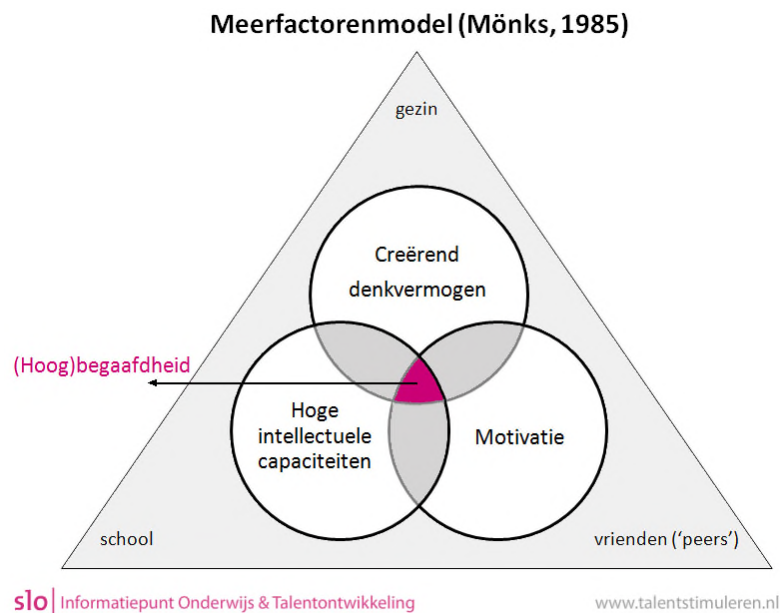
Meerfactorenmodel (Mönks, 1985)

gezin

Creërend denkvermogen

(Hoog)begaafdheid

Hoge intellectuele capaciteiten

Motivatie

school

vrienden ('peers')

slo | Informatiepunt Onderwijs & Talentontwikkeling

www.talentstimuleren.nl